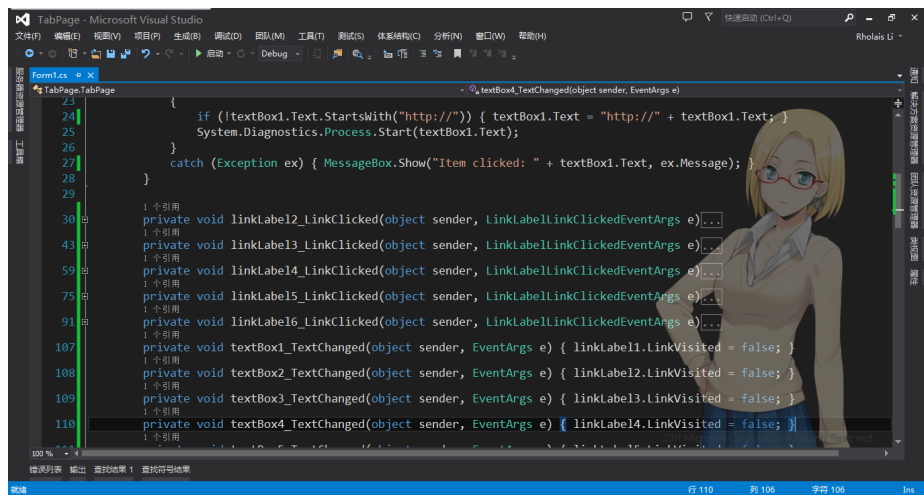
TabPage - Microsoft Visual Studio

快速启动 (Ctrl+Q)

文件(F) 编辑(E) 视图(V) 项目(P) 生成(B) 调试(D) 团队(M) 工具(T) 测试(S) 体系结构(C) 分析(N) 窗口(W) 帮助(H)

Rholais Li

启动 Debug

Form1.cs

TabPage.TabPage

textBox4_TextChanged(object sender, EventArgs e)

23 {
24 if (!textBox1.Text.StartsWith("http://")) { textBox1.Text = "http://" + textBox1.Text; }
25 System.Diagnostics.Process.Start(textBox1.Text);
26 }
27 catch (Exception ex) { MessageBox.Show("Item clicked: " + textBox1.Text, ex.Message); }
28 }
29
1 个引用
30 private void linkLabel2_LinkClicked(object sender, LinkLabelLinkClickedEventArgs e)...
1 个引用
43 private void linkLabel3_LinkClicked(object sender, LinkLabelLinkClickedEventArgs e)...
1 个引用
59 private void linkLabel4_LinkClicked(object sender, LinkLabelLinkClickedEventArgs e)...
1 个引用
75 private void linkLabel5_LinkClicked(object sender, LinkLabelLinkClickedEventArgs e)...
1 个引用
91 private void linkLabel6_LinkClicked(object sender, LinkLabelLinkClickedEventArgs e)...
1 个引用
107 private void textBox1_TextChanged(object sender, EventArgs e) { linkLabel1.LinkVisited = false; }
1 个引用
108 private void textBox2_TextChanged(object sender, EventArgs e) { linkLabel2.LinkVisited = false; }
1 个引用
109 private void textBox3_TextChanged(object sender, EventArgs e) { linkLabel3.LinkVisited = false; }
1 个引用
110 private void textBox4_TextChanged(object sender, EventArgs e) { linkLabel4.LinkVisited = false; }
1 个引用

100 %

错误列表 输出 查找结果 1 查找符号结果

就绪 行 110 列 106 字符 106